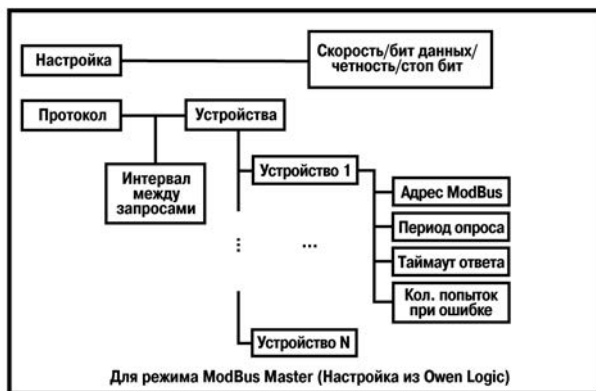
Настройка

Скорость/бит данных/
четность/стоп бит

Протокол

Устройства

Интервал
между
запросами

Устройство 1

Адрес ModBus

Период опроса

Таймаут ответа

Кол. попыток
при ошибке

⋮

...

Устройство N

Для режима ModBus Master (Настройка из Owen Logic)